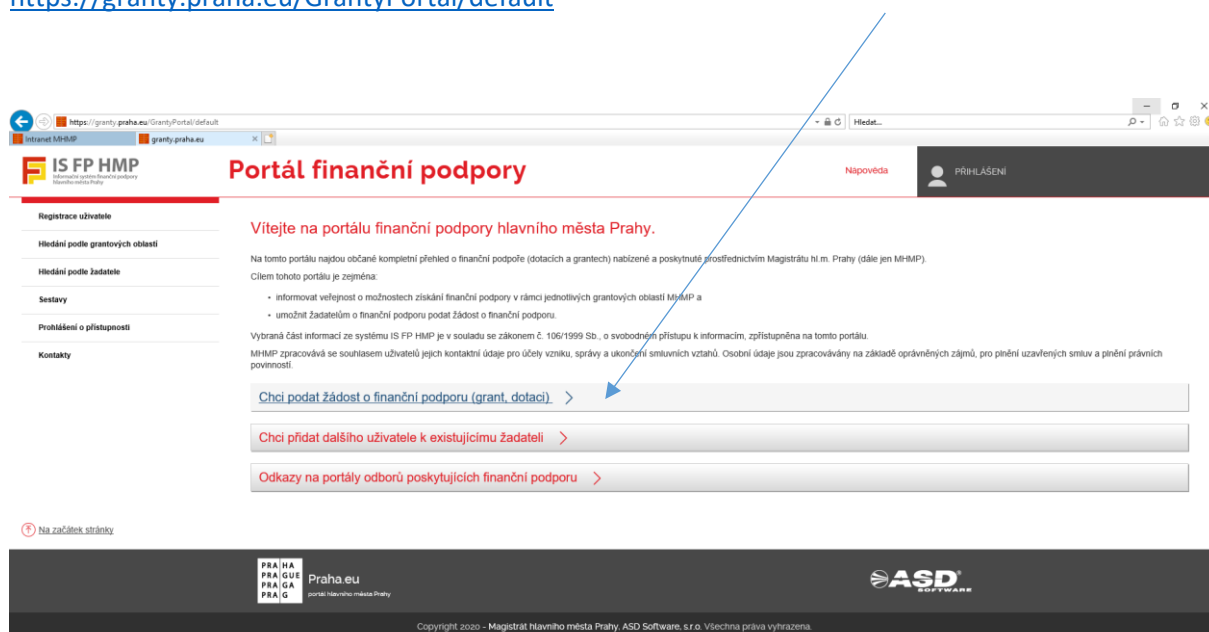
https://granty.praha.eu/GrantyPortal/default

https://granty.praha.eu/GrantyPortal/default
Hledat...
Intranet MHMP
granty.praha.eu

IS FP HMP
Informační systém finanční podpory hlavního města Prahy

Portál finanční podpory

Nápověda
PŘIHLÁŠENÍ

Registrace uživatele
Hledání podle grantových oblastí
Hledání podle žadatele
Sestavy
Prohlášení o přístupnosti
Kontakty

Vítejte na portálu finanční podpory hlavního města Prahy.

Na tomto portálu najdou občané kompletní přehled o finanční podpoře (dotacích a grantech) nabízené a poskytnuté prostřednictvím Magistrátu hl.m. Prahy (dále jen MHMP).

Cílem tohoto portálu je zejména:

- informovat veřejnost o možnostech získání finanční podpory v rámci jednotlivých grantových oblastí MHMP a
- umožnit žadatelům o finanční podporu podat žádost o finanční podporu.

Vybraná část informací ze systému IS FP HMP je v souladu se zákonem č. 106/1999 Sb., o svobodném přístupu k informacím, zpřístupněna na tomto portálu.

MHMP zpracovává se souhlasem uživatelů jejich kontaktní údaje pro účely vzniku, správy a ukončení smluvních vztahů. Osobní údaje jsou zpracovávány na základě oprávněných zájmů, pro plnění uzavřených smluv a plnění právních povinností.

Chci podat žádost o finanční podporu (grant, dotaci) >

Chci přidat dalšího uživatele k existujícímu žadateli >

Odkazy na portály odborů poskytujících finanční podporu >

Na začátek stránky

PRA HA PRA GUE PRA GA PRA G
Praha.eu
portál hlavního města Prahy

ASD SOFTWARE

Copyright 2020 - Magistrát hlavního města Prahy, ASD Software, s.r.o. Všechna práva vyhrazena.